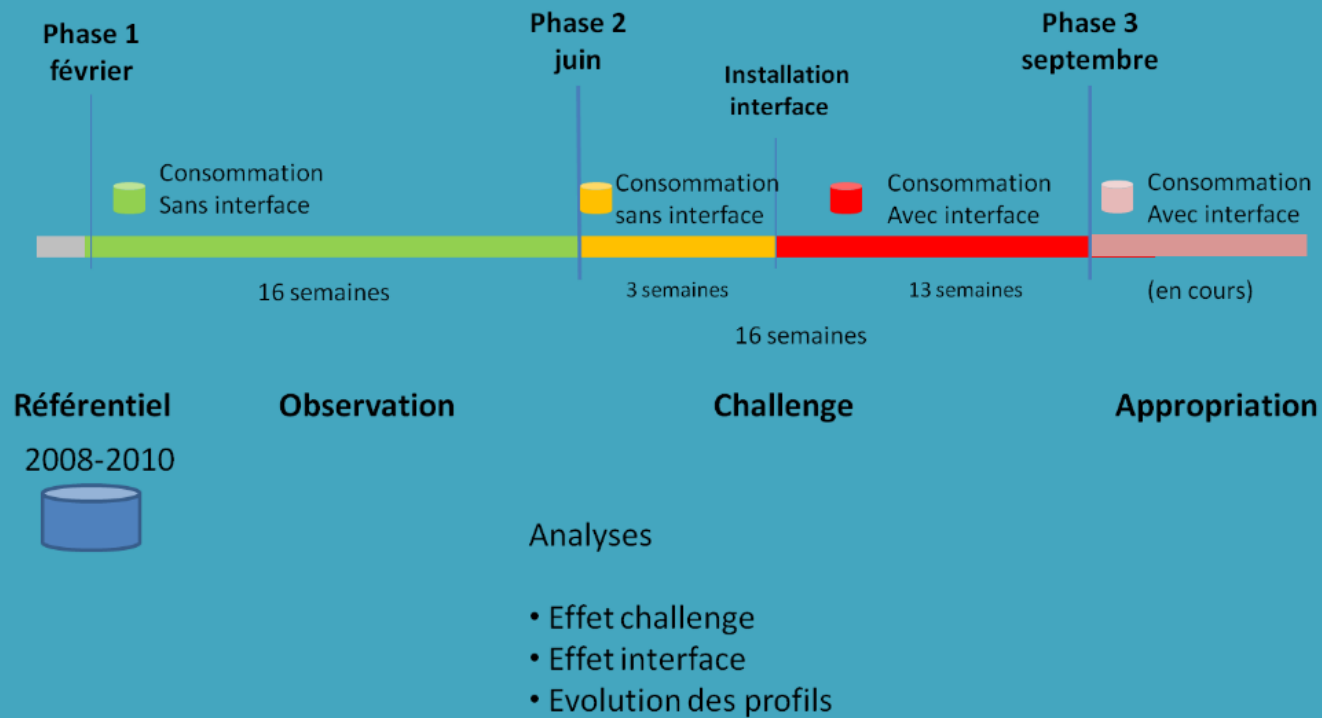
Phase 1
février

Phase 2
juin

Installation
interface

Phase 3
septembre

Consommation
Sans interface

Consommation
sans interface

Consommation
Avec interface

Consommation
Avec interface

16 semaines

3 semaines

13 semaines

(en cours)

16 semaines

Référentiel

Observation

Challenge

Appropriation

2008-2010

Analyses

• Effet challenge
• Effet interface
• Evolution des profils